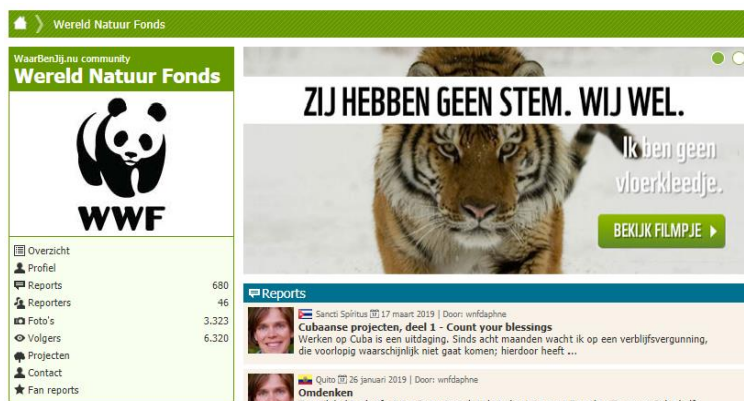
Wereld Natuur Fonds

WaarBenJij.nu community
Wereld Natuur Fonds

WWF

Overzicht
Profiel
Reports 680
Reporters 46
Foto's 3.323
Volgers 6.320
Projecten
Contact
Fan reports

ZIJ HEBBEN GEEN STEM. WIJ WEL.
Ik ben geen vloerkleedje.
BEKIJK FILMPJE

Reports

Sancti Spíritus | 17 maart 2019 | Door: wnfdaphne
Cubaanse projecten, deel 1 - Count your blessings
Werken op Cuba is een uitdaging. Sinds acht maanden wacht ik op een verblijfsvergunning, die voorlopig waarschijnlijk niet gaat komen; hierdoor heeft ...

Quito | 26 januari 2019 | Door: wnfdaphne
Omdenken